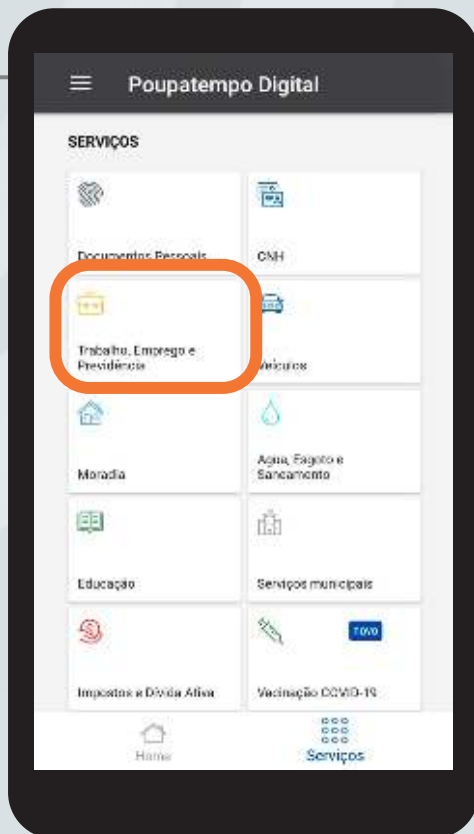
Poupatempo Digital

SERVIÇOS

Documentos Pessoais

CNH

Trabalho, Emprego e Previdência

Veículos

Moradia

Água, Esgoto e Saneamento

Educação

Serviços municipais

Impostos e Dívida Ativa

NOVO

Vacinação COVID-19

Home

Serviços